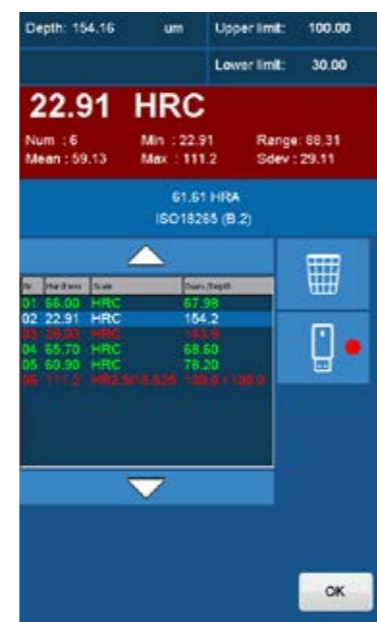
Depth: 154.16 um Upper limit: 100.00

Lower limit: 30.00

22.91 HRC

Num : 6 Min : 22.91 Range: 88.31
Mean : 59.13 Max : 111.2 Sdev : 29.11

61.61 HRA
ISO18265 (B.2)

| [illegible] | Hardness | Scale | Diam./Depth |
|---|---|---|---|
| 01 | 66.00 | HRC | 67.98 |
| 02 | 22.91 | HRC | 154.2 |
| 03 | 28.00 | HRC | 143.9 |
| 04 | 65.70 | HRC | 68.60 |
| 05 | 60.90 | HRC | 78.20 |
| 06 | 111.2 | HBS2.5/18.826 | 100.0 / 100.0 |

OK